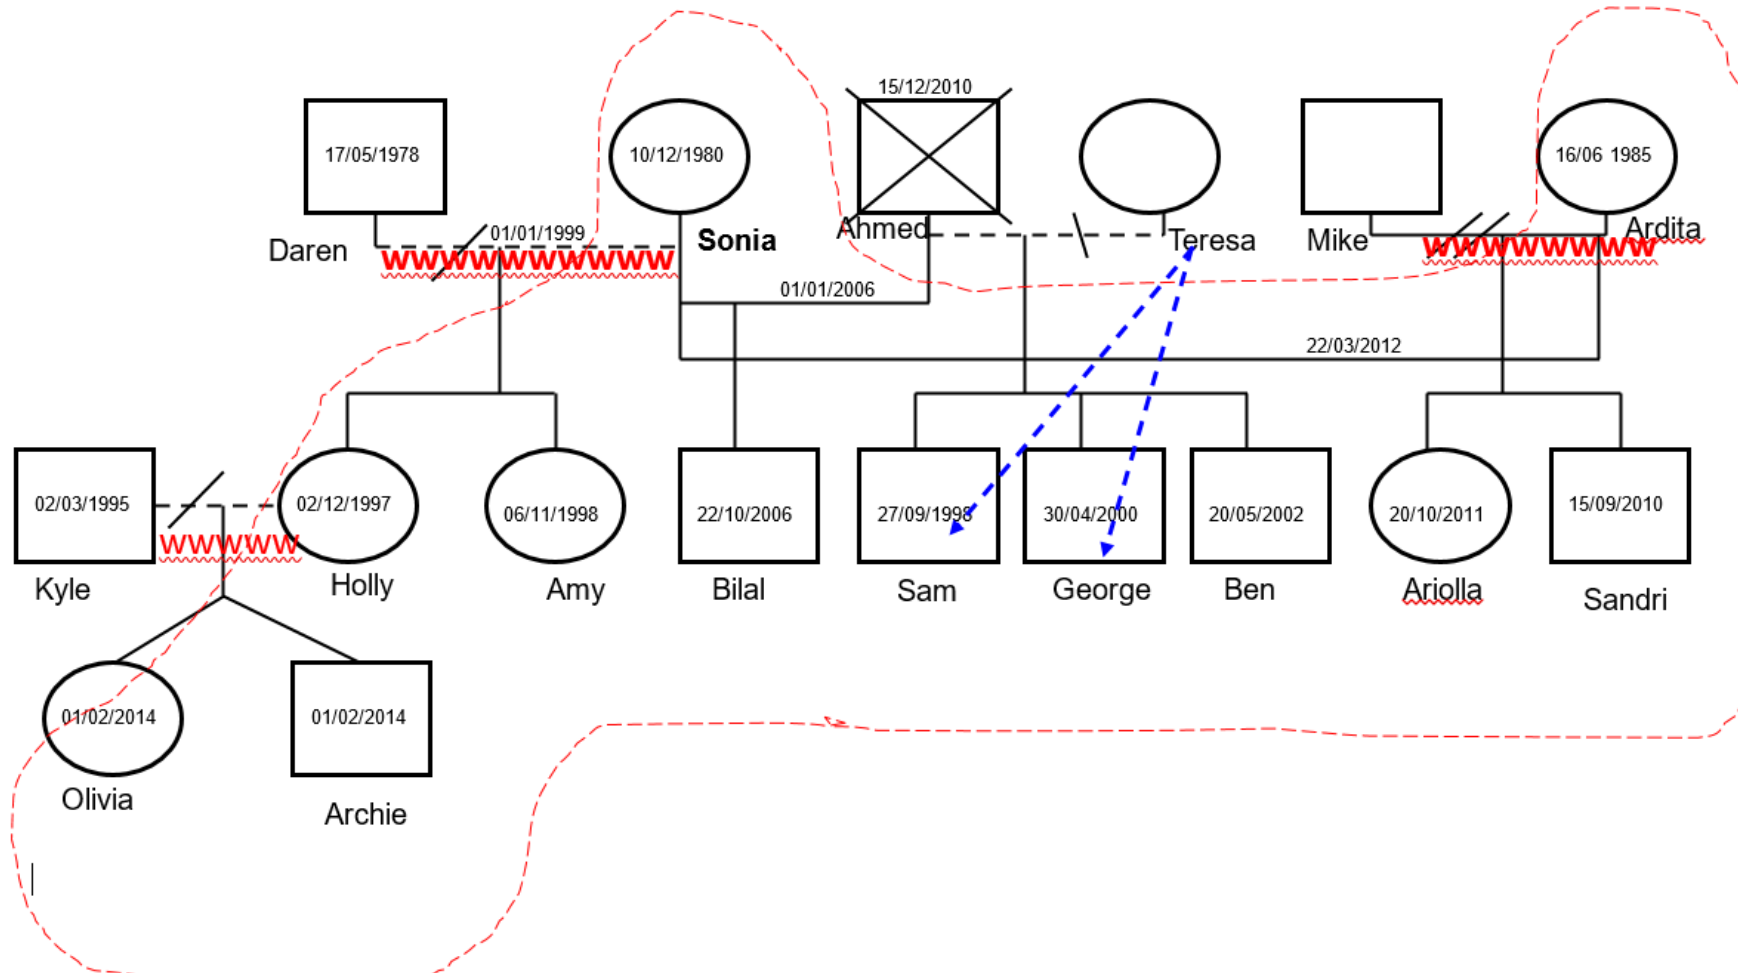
17/05/1978
Daren
01/01/1999
wwwwwwwwwww
10/12/1980
Sonia
15/12/2010
Ahmed
Teresa
Mike
16/06 1985
Ardita
wwwwwwwww
01/01/2006
22/03/2012
02/03/1995
Kyle
wwwww
02/12/1997
Holly
06/11/1998
Amy
22/10/2006
Bilal
27/09/1998
Sam
30/04/2000
George
20/05/2002
Ben
20/10/2011
Ariolla
15/09/2010
Sandri
01/02/2014
Olivia
01/02/2014
Archie